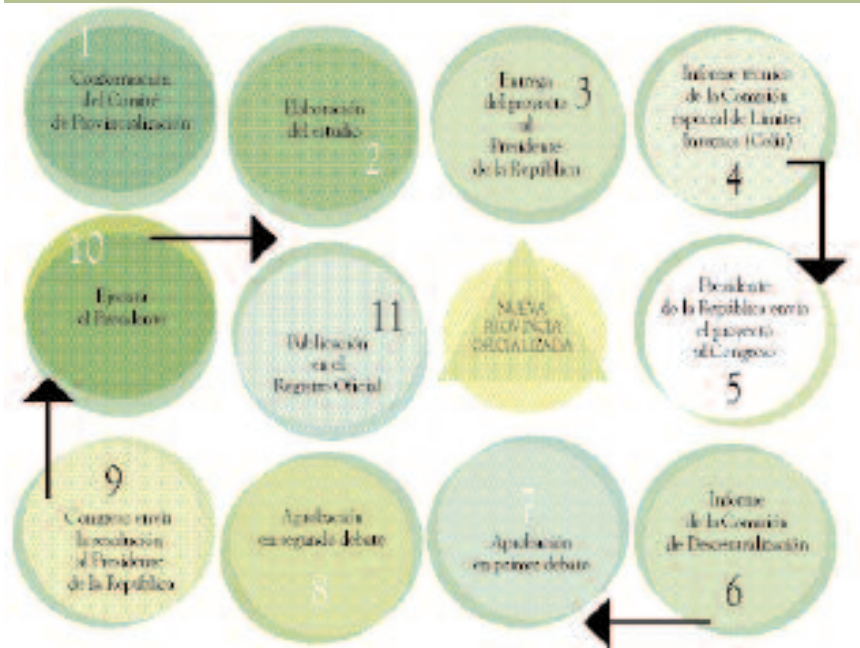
1
Conformación del Comité de Provincialización

Elaboración del estudio
2

Entrega del proyecto al Presidente de la República
3

Informe técnico de la Comisión especial de Límites Internos (Celir)
4

10
Ejecútese el Presidente

11
Publicación en el Registro Oficial

NUEVA PROVINCIA OFICIALIZADA

Presidente de la República envía el proyecto al Congreso
5

9
Congreso envía la resolución al Presidente de la República

Aprobación en segundo debate
8

7
Aprobación en primer debate

Informe de la Comisión de Descentralización
6